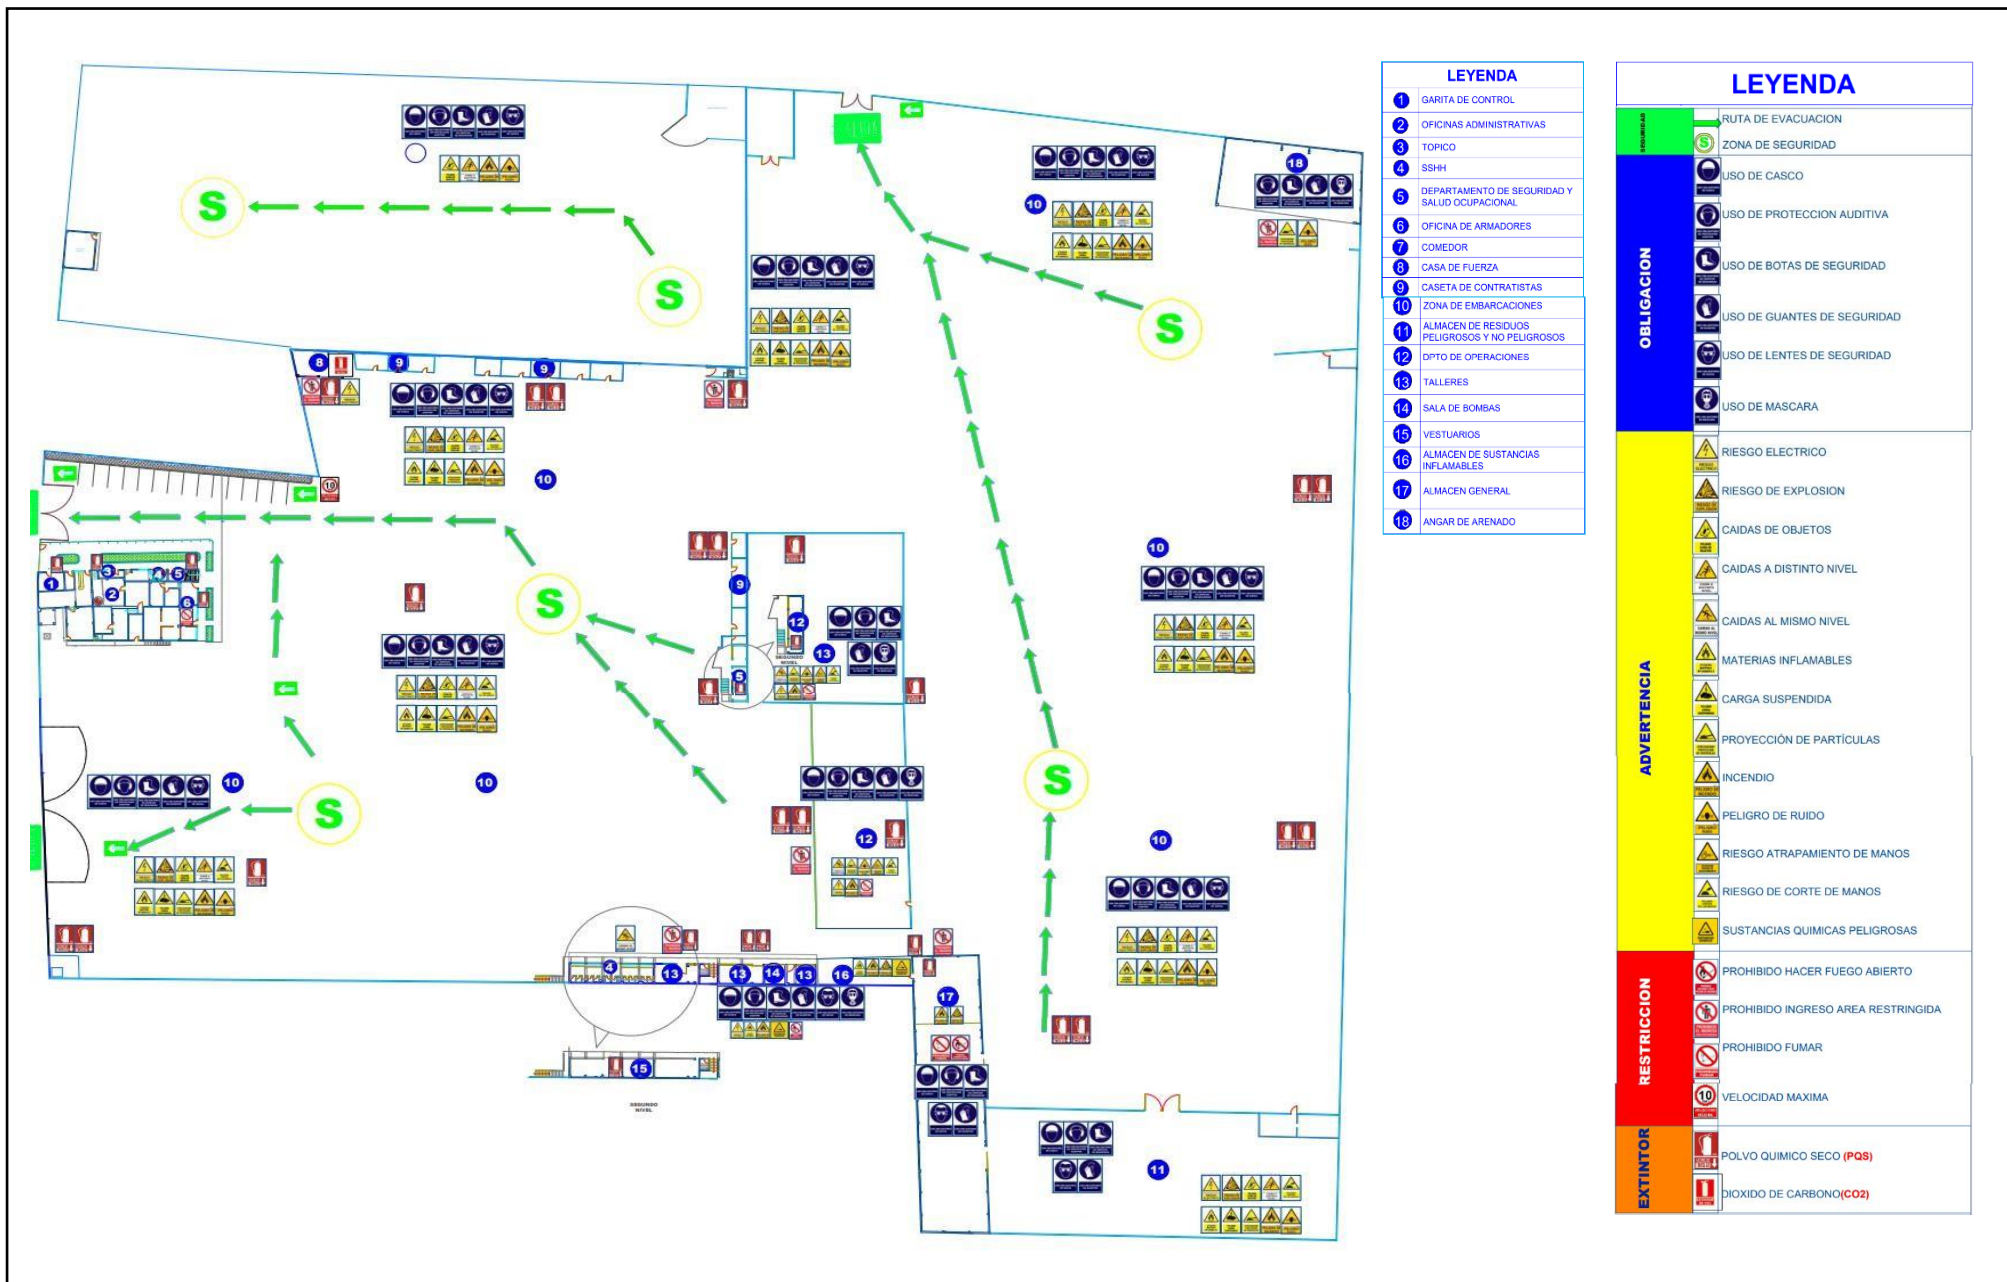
S

S

S

S

S

S

8 9 9 10 10 10 10 10 10 10 10 10 11 12 12 13 13 13 14 13 16 17 15 18 1 2 3 4 5 6 9 5

SEGUNDO NIVEL

SEGUNDO NIVEL

LEYENDA

| | |
|---|---|
| 1 | GARITA DE CONTROL |
| 2 | OFICINAS ADMINISTRATIVAS |
| 3 | TOPICO |
| 4 | SSHH |
| 5 | DEPARTAMENTO DE SEGURIDAD Y SALUD OCUPACIONAL |
| 6 | OFICINA DE ARMADORES |
| 7 | COMEDOR |
| 8 | CASA DE FUERZA |
| 9 | CASETA DE CONTRATISTAS |
| 10 | ZONA DE EMBARCACIONES |
| 11 | ALMACEN DE RESIDUOS PELIGROSOS Y NO PELIGROSOS |
| 12 | DPTO DE OPERACIONES |
| 13 | TALLERES |
| 14 | SALA DE BOMBAS |
| 15 | VESTUARIOS |
| 16 | ALMACEN DE SUSTANCIAS INFLAMABLES |
| 17 | ALMACEN GENERAL |
| 18 | ANGAR DE ARENADO |

LEYENDA

SEGURIDAD
RUTA DE EVACUACION
ZONA DE SEGURIDAD

OBLIGACION
USO DE CASCO
USO DE PROTECCION AUDITIVA
USO DE BOTAS DE SEGURIDAD
USO DE GUANTES DE SEGURIDAD
USO DE LENTES DE SEGURIDAD
USO DE MASCARA

ADVERTENCIA
RIESGO ELECTRICO
RIESGO DE EXPLOSION
CAIDAS DE OBJETOS
CAIDAS A DISTINTO NIVEL
CAIDAS AL MISMO NIVEL
MATERIAS INFLAMABLES
CARGA SUSPENDIDA
PROYECCIÓN DE PARTÍCULAS
INCENDIO
PELIGRO DE RUIDO
RIESGO ATRAPAMIENTO DE MANOS
RIESGO DE CORTE DE MANOS
SUSTANCIAS QUIMICAS PELIGROSAS

RESTRICCION
PROHIBIDO HACER FUEGO ABIERTO
PROHIBIDO INGRESO AREA RESTRINGIDA
PROHIBIDO FUMAR
10 VELOCIDAD MAXIMA

EXTINTOR
POLVO QUIMICO SECO (PQS)
DIOXIDO DE CARBONO(CO2)